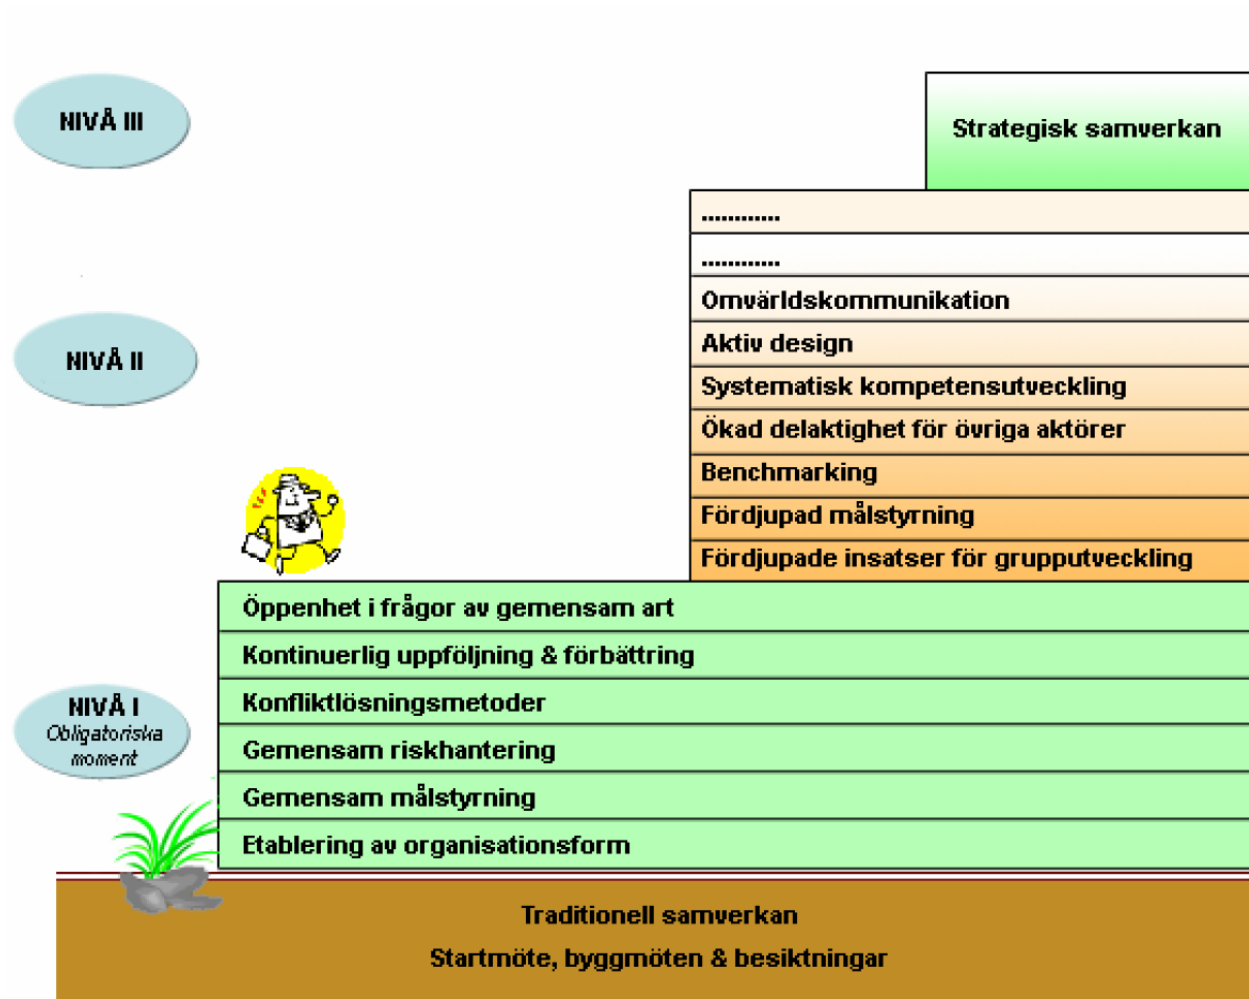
NIVÅ III

Strategisk samverkan

NIVÅ II

............

............

Omvärldskommunikation

Aktiv design

Systematisk kompetensutveckling

Ökad delaktighet för övriga aktörer

Benchmarking

Fördjupad målstyrning

Fördjupade insatser för grupputveckling

NIVÅ I
Obligatoriska moment

Öppenhet i frågor av gemensam art

Kontinuerlig uppföljning & förbättring

Konfliktlösningsmetoder

Gemensam riskhantering

Gemensam målstyrning

Etablering av organisationsform

Traditionell samverkan

Startmöte, byggmöten & besiktningar